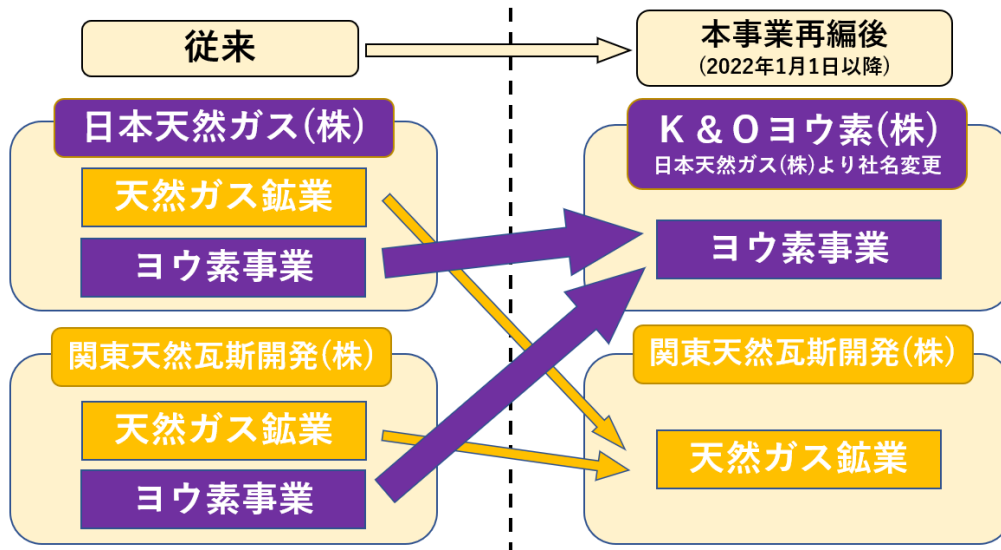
従来

本事業再編後
(2022年1月1日以降)

日本天然ガス(株)

天然ガス鉱業

ヨウ素事業

関東天然瓦斯開発(株)

天然ガス鉱業

ヨウ素事業

K＆Oヨウ素(株)
日本天然ガス(株)より社名変更

ヨウ素事業

関東天然瓦斯開発(株)

天然ガス鉱業